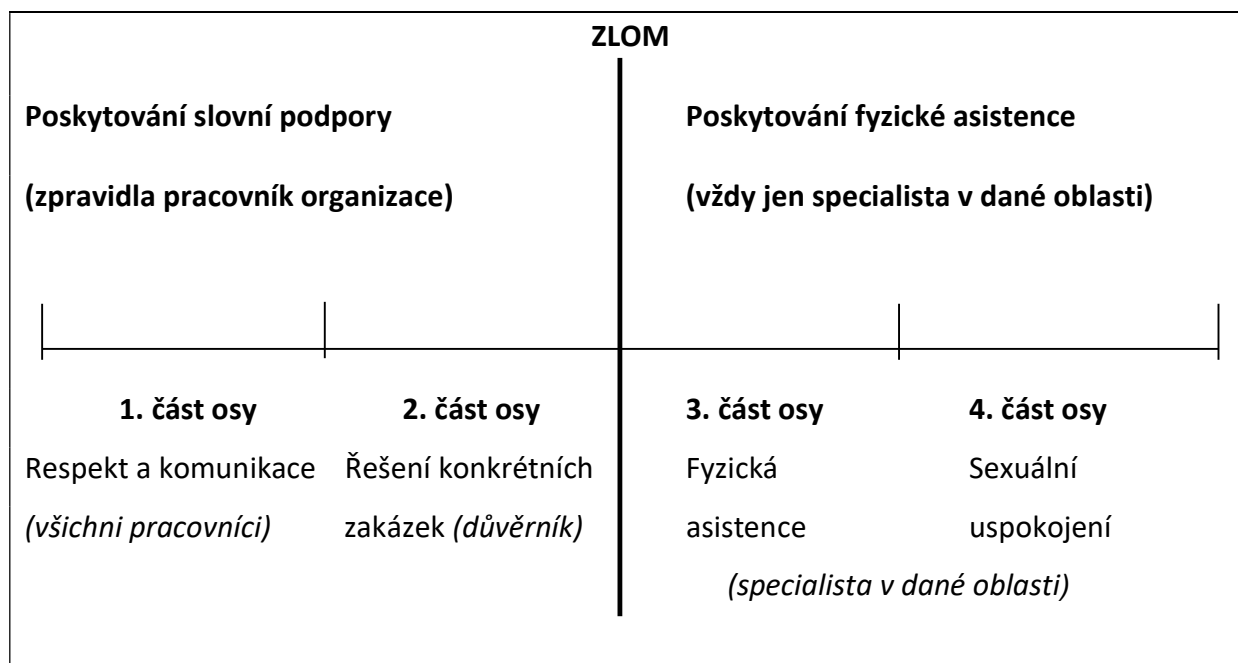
ZLOM

Poskytování slovní podpory

(zpravidla pracovník organizace)

Poskytování fyzické asistence

(vždy jen specialista v dané oblasti)

1. část osy
Respekt a komunikace
*(všichni pracovníci)*

2. část osy
Řešení konkrétních zakázek *(důvěrník)*

3. část osy
Fyzická asistence

4. část osy
Sexuální uspokojení

*(specialista v dané oblasti)*